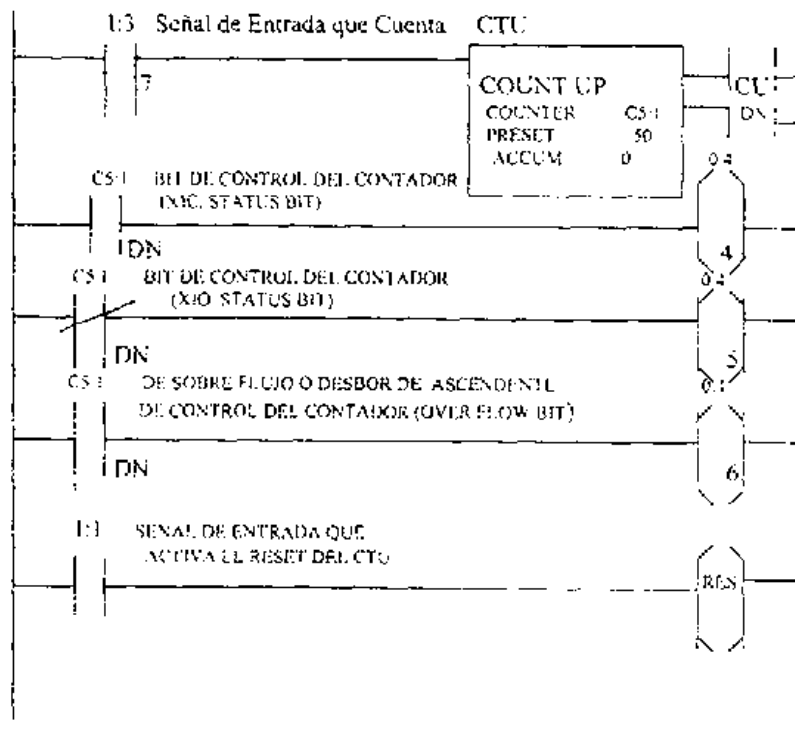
I:3 Señal de Entrada que Cuenta CTU

7

COUNT UP
COUNTER C5:1
PRESET 50
ACCUM 0

CU
DN

C5:1 BIT DE CONTROL DEL CONTADOR
(XIC STATUS BIT)

DN

O:4
4

C5:1 BIT DE CONTROL DEL CONTADOR
(XIO STATUS BIT)

DN

O:4
5

C5:1 DE SOBRE FLUJO O DESBOR DE ASCENDENTE
DE CONTROL DEL CONTADOR (OVER FLOW BIT)

DN

O:1
6

I:1 SEÑAL DE ENTRADA QUE
ACTIVA EL RESET DEL CTU

RES